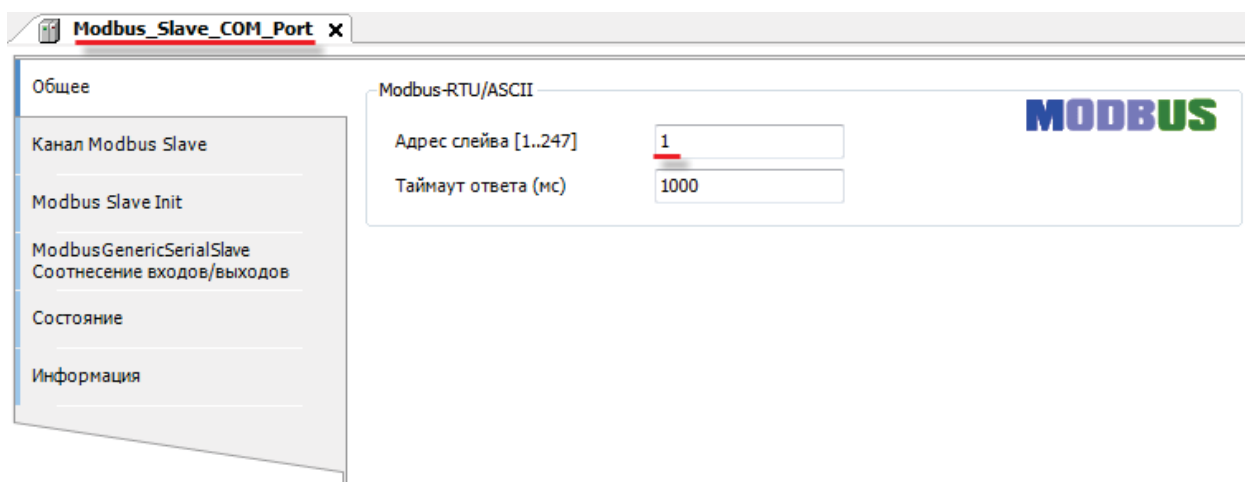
Modbus_Slave_COM_Port ×

Общее

Канал Modbus Slave

Modbus Slave Init

ModbusGenericSerialSlave Соотнесение входов/выходов

Состояние

Информация

Modbus-RTU/ASCII

MODBUS

Адрес слейва [1..247] 1

Таймаут ответа (мс) 1000